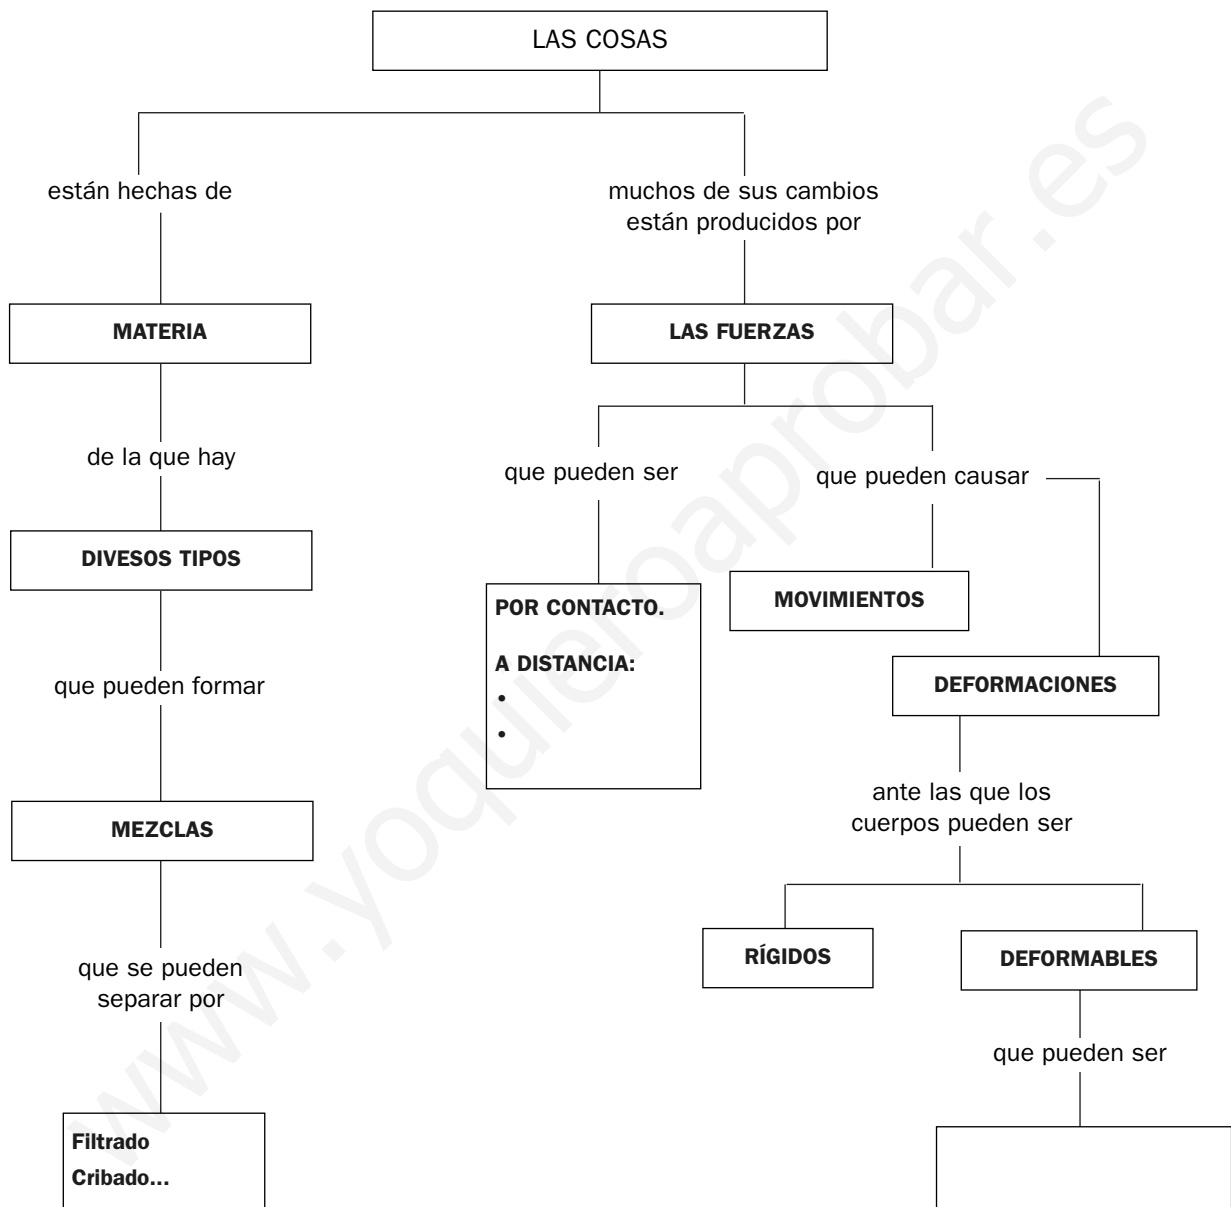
LAS COSAS

están hechas de

muchos de sus cambios están producidos por

MATERIA

LAS FUERZAS

de la que hay

que pueden ser

que pueden causar

DIVESOS TIPOS

POR CONTACTO.

A DISTANCIA:
•
•

MOVIMIENTOS

que pueden formar

DEFORMACIONES

ante las que los cuerpos pueden ser

MEZCLAS

RÍGIDOS

DEFORMABLES

que se pueden separar por

que pueden ser

Filtrado
Cribado...

www.yoquieroaprobar.es